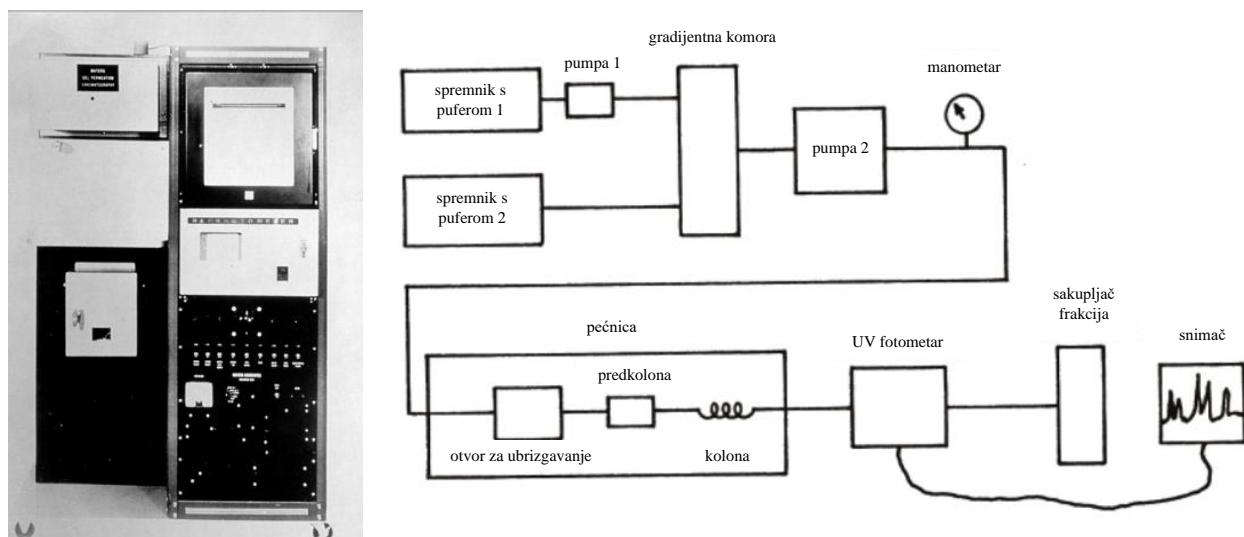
WATERS
GEL PERMEATION
CHROMATOGRAPH

gradijentna komora

pumpa 1

spremnik s puferom 1

manometar

pumpa 2

spremnik s puferom 2

pećnica

predkolona

otvor za ubrizgavanje

kolona

UV fotometar

sakupljač frakcija

snimač